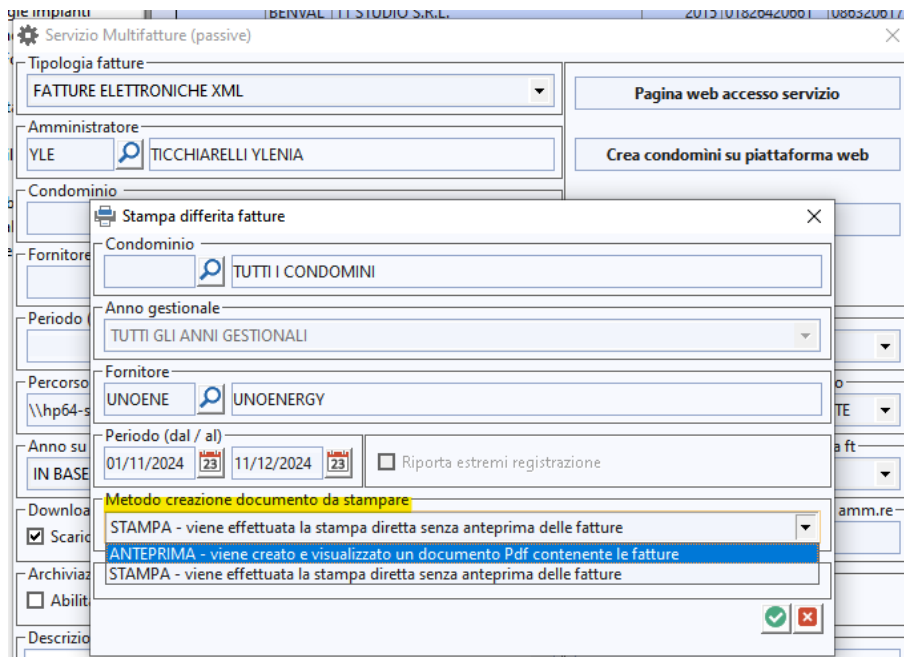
gie impianti | BENVAL | TT STUDIO S.R.L. | 2015 01826420661 08632061

Servizio Multifatture (passive)

Tipologia fatture
FATTURE ELETTRONICHE XML

Pagina web accesso servizio

Amministratore
YLE
TICCHIARELLI YLENIA

Crea condomini su piattaforma web

Condominio

Fornitore

Periodo

Percorso
\\hp64-s

Anno su
IN BASE

Download
Scario

Archiviaz
Abilit

Descrizio

o
TE

a ft

amm.re

Stampa differita fatture

Condominio
TUTTI I CONDOMINI

Anno gestionale
TUTTI GLI ANNI GESTIONALI

Fornitore
UNOENE
UNOENERGY

Periodo (dal / al)
01/11/2024
11/12/2024
Riporta estremi registrazione

Metodo creazione documento da stampare
STAMPA - viene effettuata la stampa diretta senza anteprima delle fatture
ANTEPRIMA - viene creato e visualizzato un documento Pdf contenente le fatture
STAMPA - viene effettuata la stampa diretta senza anteprima delle fatture